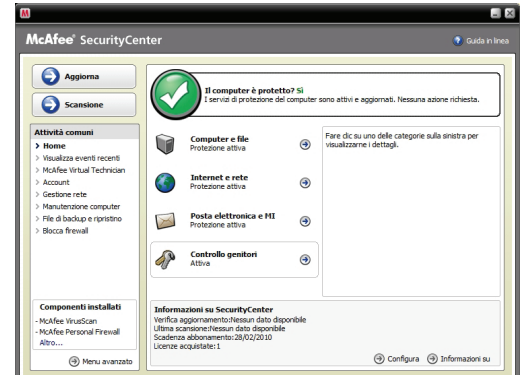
McAfee® SecurityCenter

Guida in linea

Aggiorna

Scansione

Il computer è protetto? Sì
I servizi di protezione del computer sono attivi e aggiornati. Nessuna azione richiesta.

Attività comuni
> Home
> Visualizza eventi recenti
> McAfee Virtual Technician
> Account
> Gestione rete
> Manutenzione computer
> File di backup e ripristino
> Blocca firewall

Computer e file
Protezione attiva

Internet e rete
Protezione attiva

Posta elettronica e MI
Protezione attiva

Controllo genitori
Attiva

Fare clic su uno delle categorie sulla sinistra per visualizzarne i dettagli.

Componenti installati
- McAfee VirusScan
- McAfee Personal Firewall
Altro...

Menu avanzato

Informazioni su SecurityCenter
Verifica aggiornamento:Nessun dato disponibile
Ultima scansione:Nessun dato disponibile
Scadenza abbonamento:28/02/2010
Licenze acquistate:1

Configura

Informazioni su